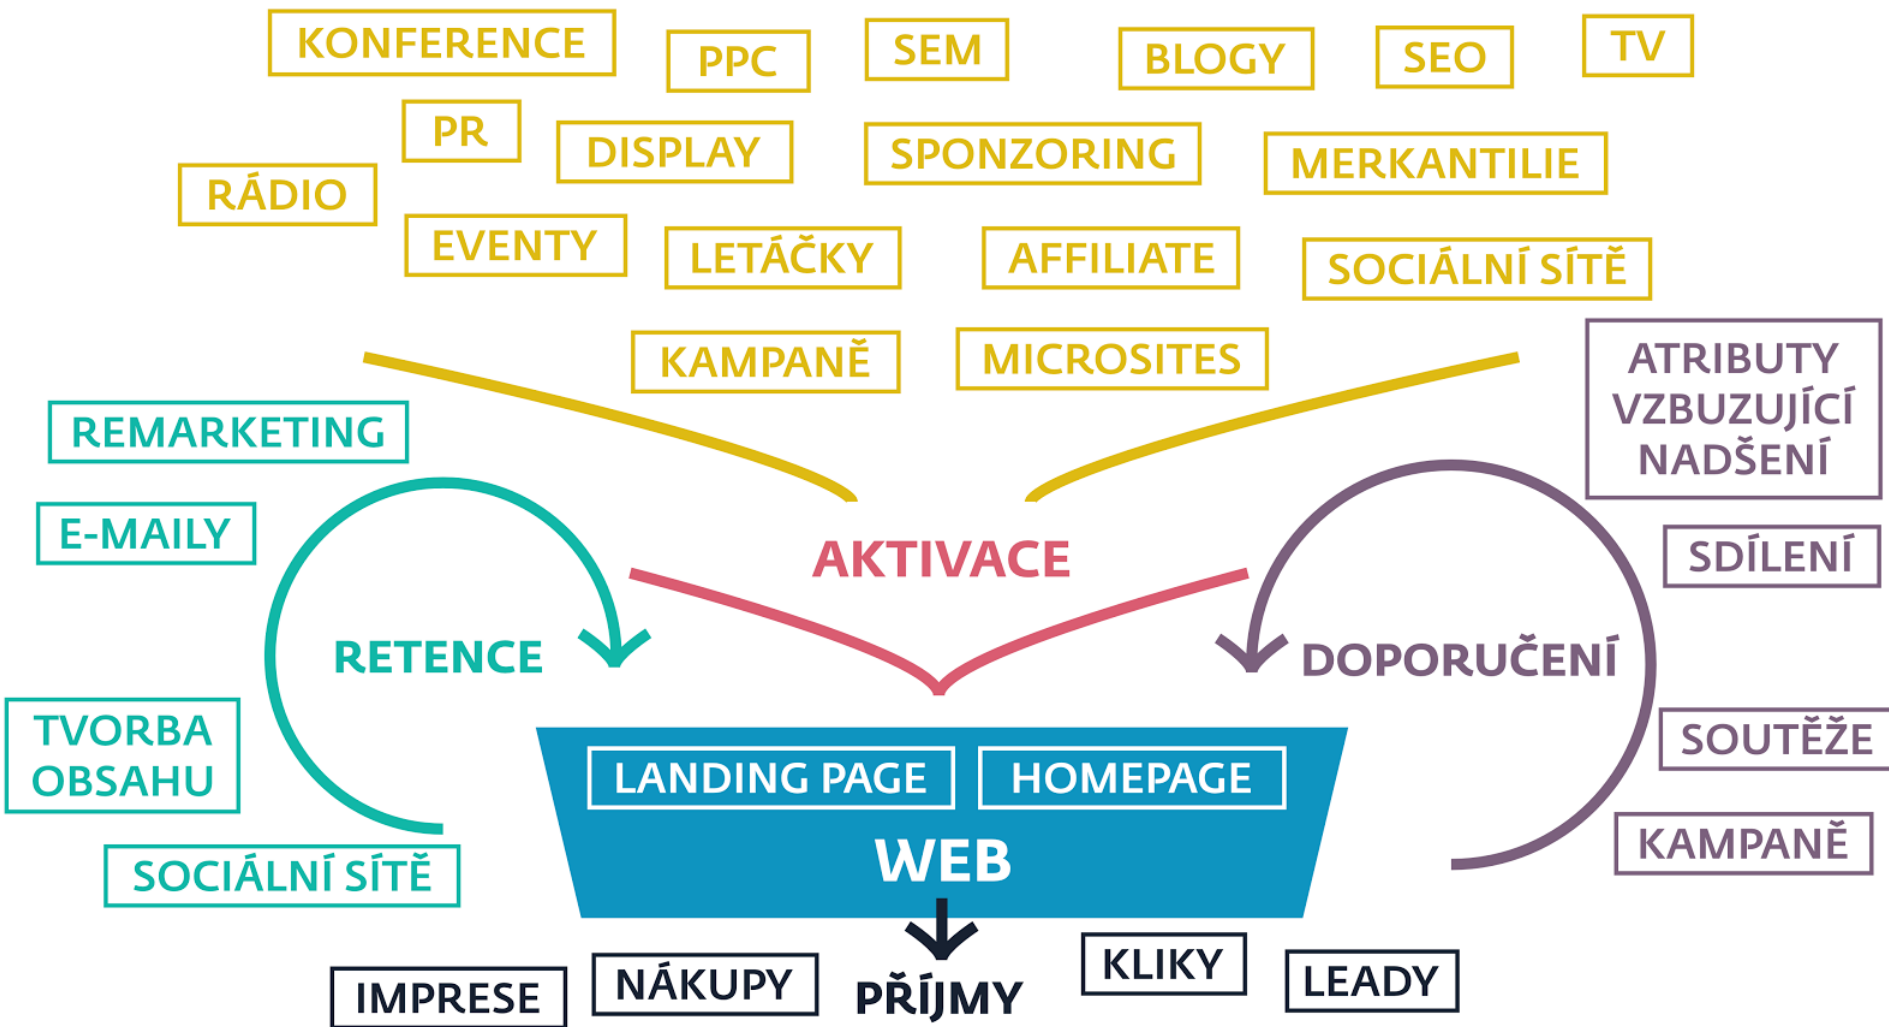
KONFERENCE
PPC
SEM
BLOGY
SEO
TV
PR
DISPLAY
SPONZORING
MERKANTILIE
RÁDIO
EVENTY
LETÁČKY
AFFILIATE
SOCIÁLNÍ SÍTĚ
KAMPANĚ
MICROSITES
ATRIBUTY VZBUZUJÍCÍ NADŠENÍ
REMARKETING
E-MAILY
AKTIVACE
SDÍLENÍ
RETENCE
DOPORUČENÍ
TVORBA OBSAHU
SOUTĚŽE
LANDING PAGE
HOMEPAGE
WEB
KAMPANĚ
SOCIÁLNÍ SÍTĚ
IMPRESE
NÁKUPY
PŘÍJMY
KLIKY
LEADY